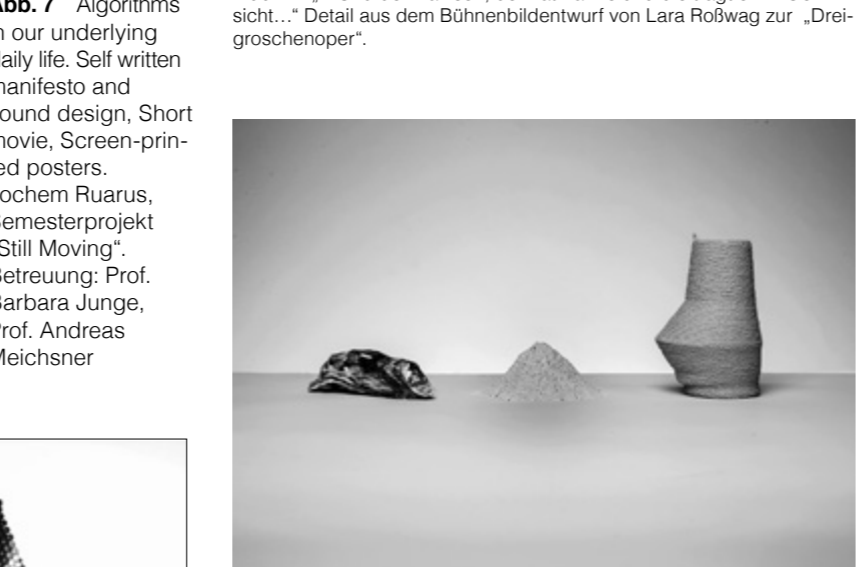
**Abb. 7** Algorithms in our underlying daily life. Self written manifesto and sound design, Short movie, Screen-printed posters. Jochem Ruarus, Semesterprojekt „Still Moving". Betreuung: Prof. Barbara Junge, Prof. Andreas Meichsner

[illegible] sicht…" Detail aus dem Bühnenbildentwurf von Lara Roßwag zur „Dreigroschenoper".